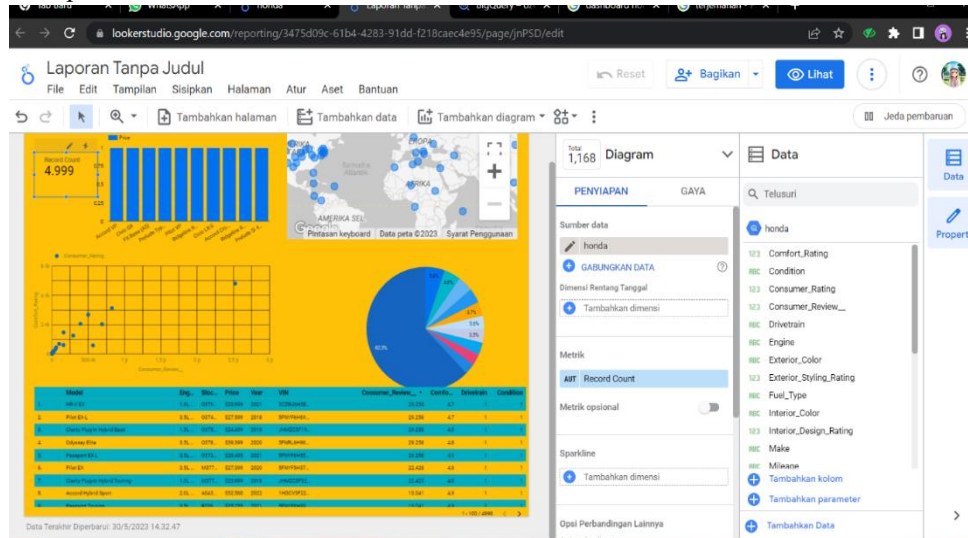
Tab baru | WhatsApp | honda | Laporan Tanpa... | BigQuery | Dashboard | terjemahan

lookerstudio.google.com/reporting/3475d09c-61b4-4283-91dd-f218caec4e95/page/jnPSD/edit

Laporan Tanpa Judul
File Edit Tampilan Sisipkan Halaman Atur Aset Bantuan

Reset
Bagikan
Lihat

Tambahkan halaman
Tambahkan data
Tambahkan diagram
Jeda pembaruan

Record Count
4.999

Pintasan keyboard Data peta ©2023 Syarat Penggunaan

| | Model | Eng... | Stoc... | Price | Year | VIN | Consumer_Review_ | Comfo... | Drivetrain | Condition |
|---|---|---|---|---|---|---|---|---|---|---|
| 1. | HR-V EX | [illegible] | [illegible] | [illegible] | 2021 | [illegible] | 29.296 | 4,7 | 1 | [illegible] |
| 2. | Pilot EX-L | 3.5L ... | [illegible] | $27.599 | 2018 | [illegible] | 29.259 | 4,7 | 1 | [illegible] |
| 3. | Clarity Plug-in Hybrid Base | 1.5L ... | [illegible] | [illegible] | 2018 | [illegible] | 29.259 | 4,8 | 1 | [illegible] |
| 4. | Odyssey Elite | 3.5L ... | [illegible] | $36.998 | 2020 | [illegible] | 29.259 | 4,8 | 1 | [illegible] |
| 5. | Passport EX-L | 3.5L ... | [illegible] | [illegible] | 2020 | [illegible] | 29.259 | 4,8 | 1 | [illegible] |
| 6. | Pilot EX | 3.5L ... | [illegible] | $27.999 | 2020 | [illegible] | 22.423 | 4,8 | 1 | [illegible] |
| 7. | Clarity Plug-in Hybrid Touring | 1.5L ... | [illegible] | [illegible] | 2018 | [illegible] | 22.423 | 4,8 | 1 | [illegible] |
| 8. | Accord Hybrid Sport | 2.0L ... | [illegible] | $32.590 | 2022 | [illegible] | 19.061 | 4,9 | 1 | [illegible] |

1 - 100 / 4999

Data Terakhir Diperbarui: 30/5/2023 14.32.47

Total 1,168 Diagram
PENYIAPAN GAYA
Sumber data
honda
GABUNGKAN DATA
Dimensi Rentang Tanggal
Tambahkan dimensi
Metrik
AUT Record Count
Metrik opsional
Sparkline
Tambahkan dimensi
Opsi Perbandingan Lainnya

Data
Telusuri
honda
Comfort_Rating
Condition
Consumer_Rating
Consumer_Review__
Drivetrain
Engine
Exterior_Color
Exterior_Styling_Rating
Fuel_Type
Interior_Color
Interior_Design_Rating
Make
Mileage
Tambahkan kolom
Tambahkan parameter
Tambahkan Data

Data
Properti